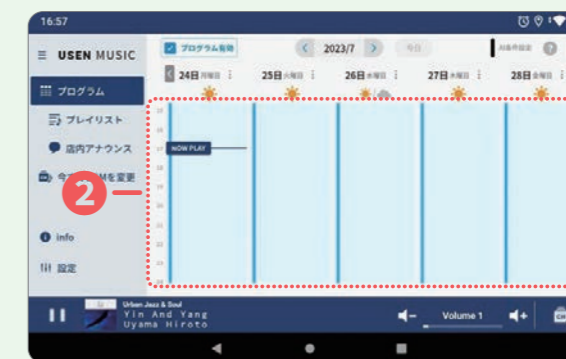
16:57

≡ USEN MUSIC

プログラム有効

2023/7

今日

24日 月曜日

25日 火曜日

26日 水曜日

27日 木曜日

28日 金曜日

プログラム

プレイリスト

店内アナウンス

今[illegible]Mを変更

2

info

設定

NOW PLAY

Urban Jazz & Soul
Yin And Yang
Uyama Hiroto

Volume 1